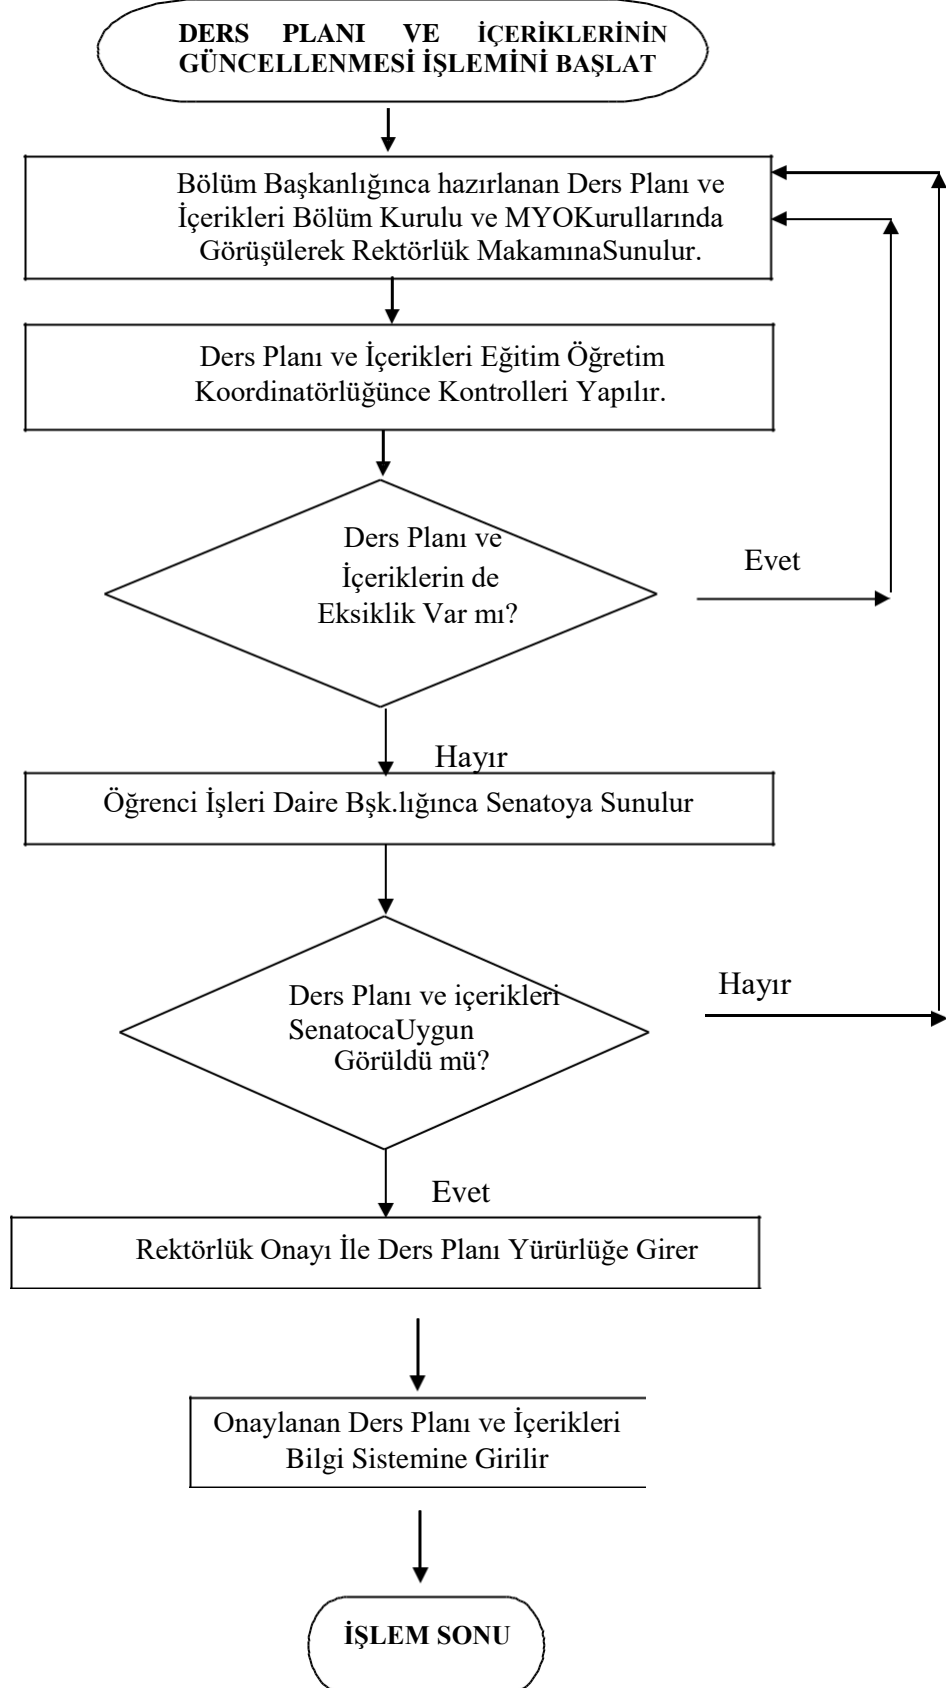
DERS PLANI VE İÇERİKLERİNİN GÜNCELLENMESİ İŞLEMİNİ BAŞLAT

Bölüm Başkanlığınca hazırlanan Ders Planı ve İçerikleri Bölüm Kurulu ve MYOKurullarında Görüşülerek Rektörlük MakamınaSunulur.

Ders Planı ve İçerikleri Eğitim Öğretim Koordinatörlüğünce Kontrolleri Yapılır.

Ders Planı ve İçeriklerin de Eksiklik Var mı?

Evet

Hayır

Öğrenci İşleri Daire Bşk.lığınca Senatoya Sunulur

Ders Planı ve içerikleri SenatocaUygun Görüldü mü?

Hayır

Evet

Rektörlük Onayı İle Ders Planı Yürürlüğe Girer

Onaylanan Ders Planı ve İçerikleri Bilgi Sistemine Girilir

İŞLEM SONU